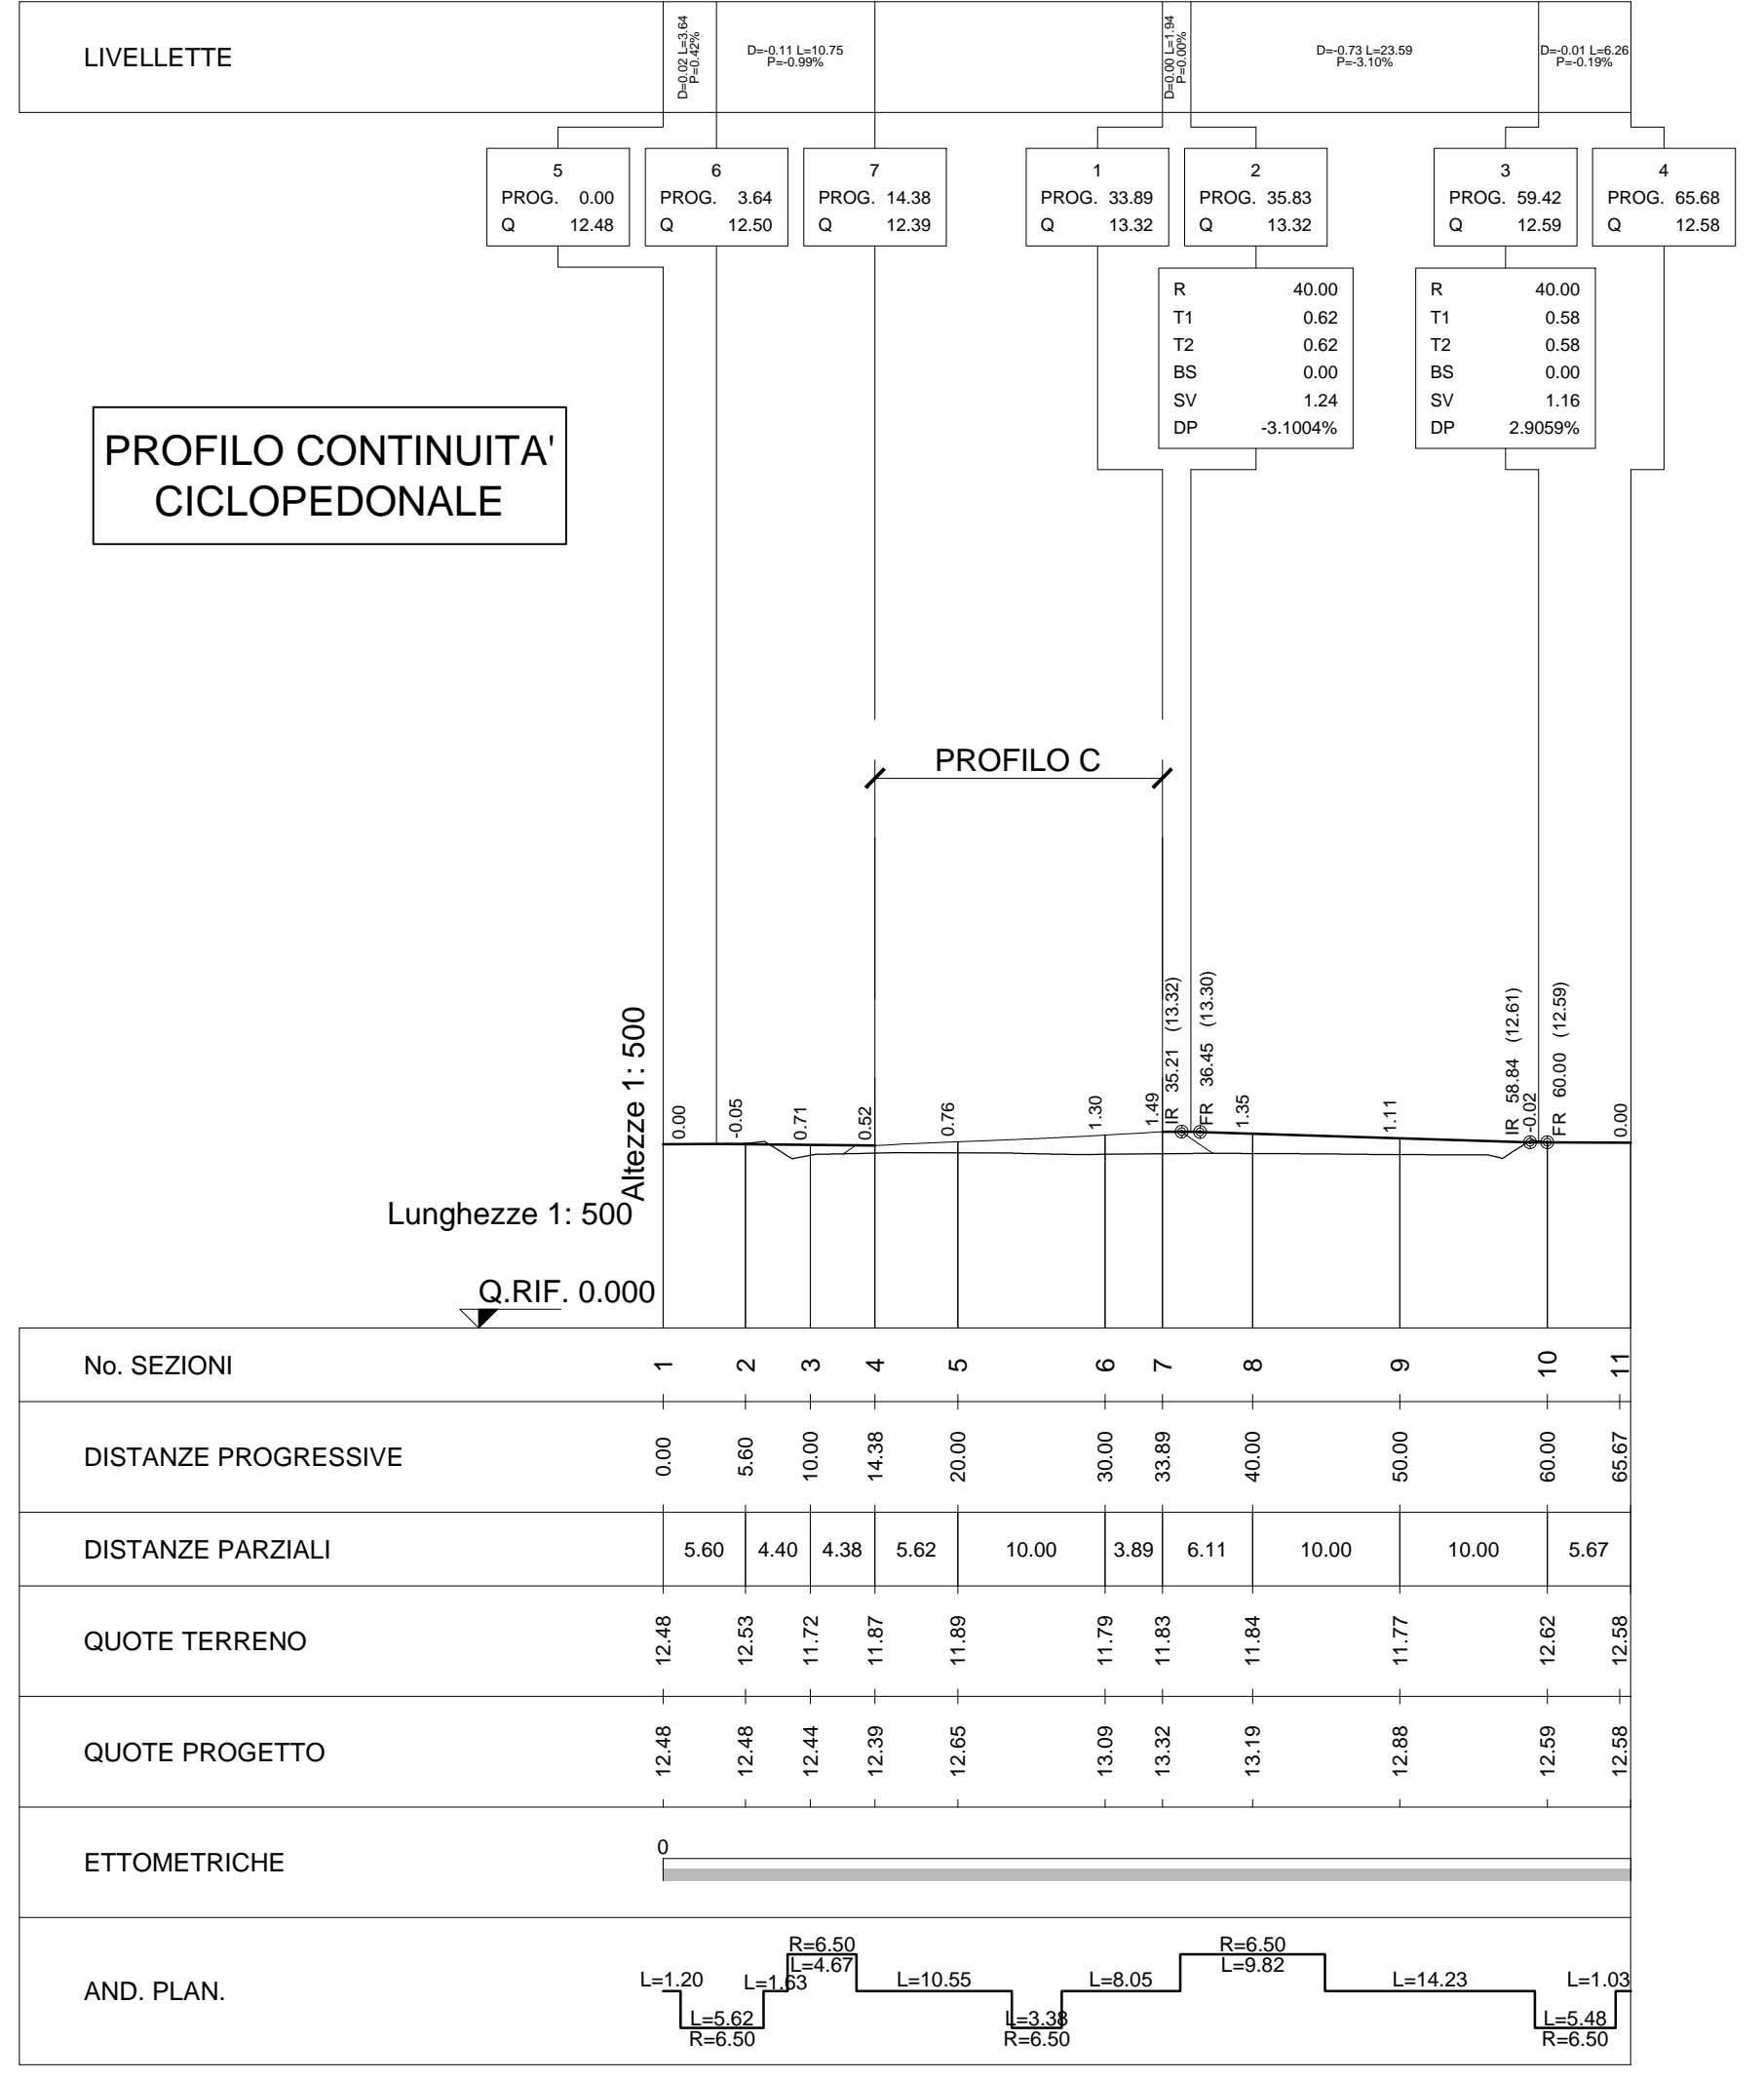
LIVELLETTE

D=0.02 L=3.64 P=0.42%

D=-0.11 L=10.75 P=-0.99%

D=0.00 L=1.94 P=0.00%

D=-0.73 L=23.59 P=-3.10%

D=-0.01 L=6.26 P=-0.19%

5
PROG. 0.00
Q 12.48

6
PROG. 3.64
Q 12.50

7
PROG. 14.38
Q 12.39

1
PROG. 33.89
Q 13.32

2
PROG. 35.83
Q 13.32

3
PROG. 59.42
Q 12.59

4
PROG. 65.68
Q 12.58

| R | 40.00 |
|---|---|
| T1 | 0.62 |
| T2 | 0.62 |
| BS | 0.00 |
| SV | 1.24 |
| DP | -3.1004% |

| R | 40.00 |
|---|---|
| T1 | 0.58 |
| T2 | 0.58 |
| BS | 0.00 |
| SV | 1.16 |
| DP | 2.9059% |

PROFILO CONTINUITA' CICLOPEDONALE

PROFILO C

IR 35.21 (13.32)
FR 36.45 (13.30)
IR 58.84 (12.61)
FR 60.00 (12.59)

0.00 -0.05 0.71 0.52 0.76 1.30 1.49 1.35 1.11 -0.02 0.00

Altezze 1: 500
Lunghezze 1: 500
Q.RIF. 0.000

| No. SEZIONI | 1 | 2 | 3 | 4 | 5 | 6 | 7 | 8 | 9 | 10 | 11 |
|---|---|---|---|---|---|---|---|---|---|---|---|
| DISTANZE PROGRESSIVE | 0.00 | 5.60 | 10.00 | 14.38 | 20.00 | 30.00 | 33.89 | 40.00 | 50.00 | 60.00 | 65.67 |
| DISTANZE PARZIALI | 5.60 | 4.40 | 4.38 | 5.62 | 10.00 | 3.89 | 6.11 | 10.00 | 10.00 | 5.67 | |
| QUOTE TERRENO | 12.48 | 12.53 | 11.72 | 11.87 | 11.89 | 11.79 | 11.83 | 11.84 | 11.77 | 12.62 | 12.58 |
| QUOTE PROGETTO | 12.48 | 12.48 | 12.44 | 12.39 | 12.65 | 13.09 | 13.32 | 13.19 | 12.88 | 12.59 | 12.58 |

ETTOMETRICHE
0

AND. PLAN.
L=1.20 L=5.62 R=6.50 L=1.63 R=6.50 L=4.67 L=10.55 L=3.38 R=6.50 L=8.05 R=6.50 L=9.82 L=14.23 L=5.48 R=6.50 L=1.03